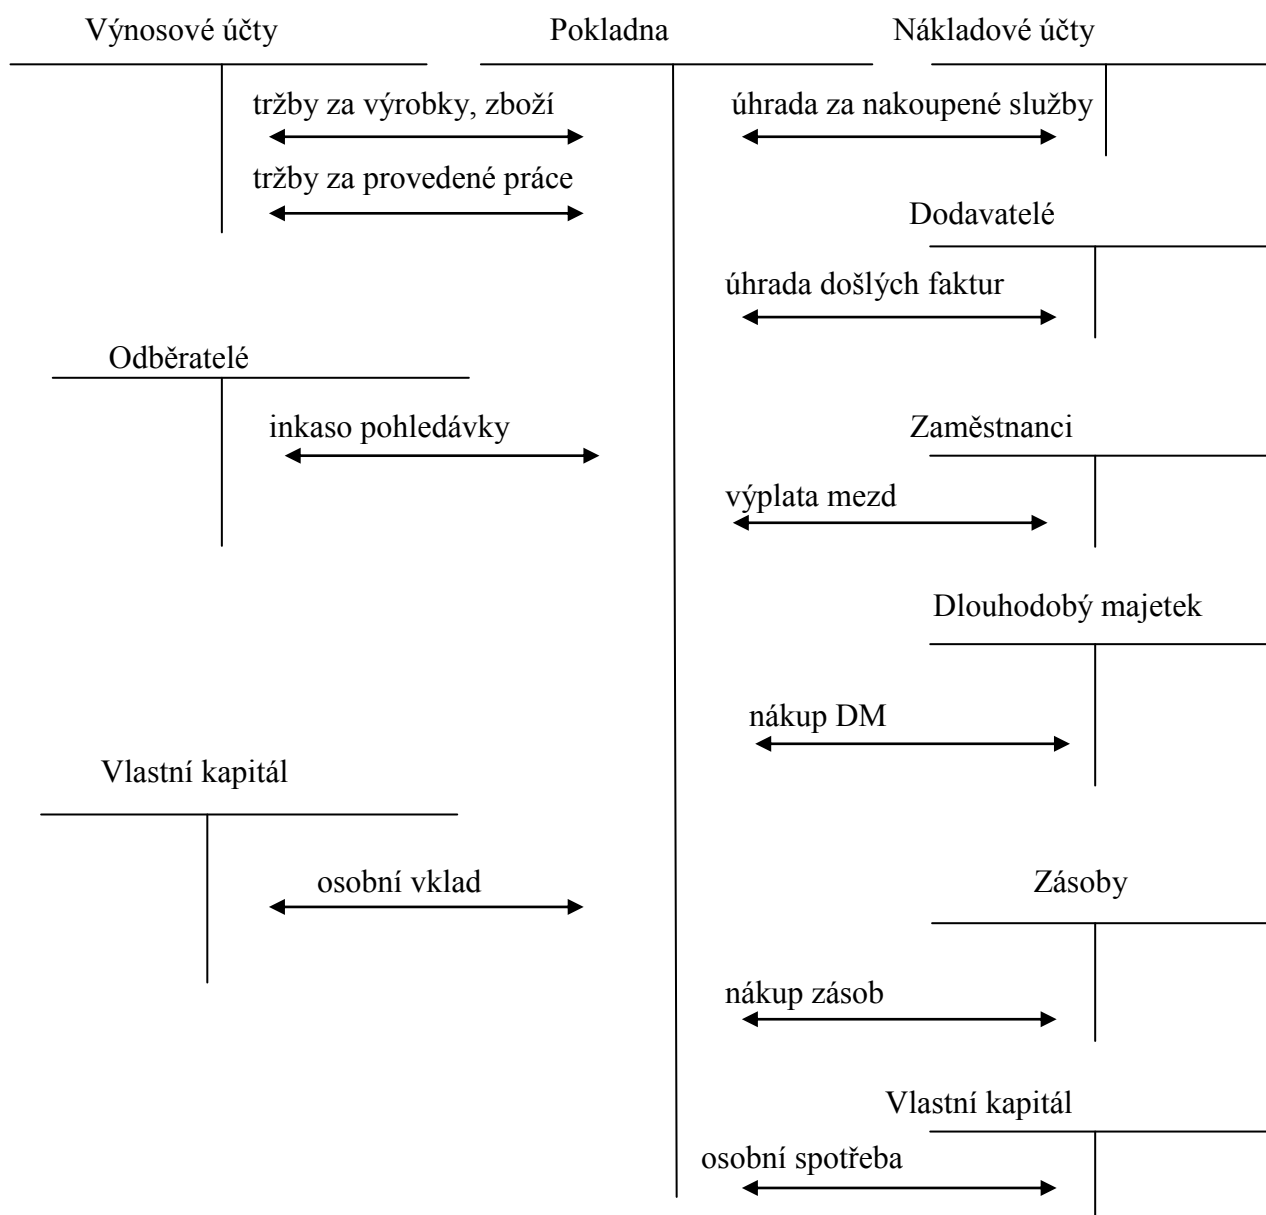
Výnosové účty

Pokladna

Nákladové účty

tržby za výrobky, zboží

úhrada za nakoupené služby

tržby za provedené práce

Dodavatelé

úhrada došlých faktur

Odběratelé

inkaso pohledávky

Zaměstnanci

výplata mezd

Dlouhodobý majetek

nákup DM

Vlastní kapitál

osobní vklad

Zásoby

nákup zásob

Vlastní kapitál

osobní spotřeba